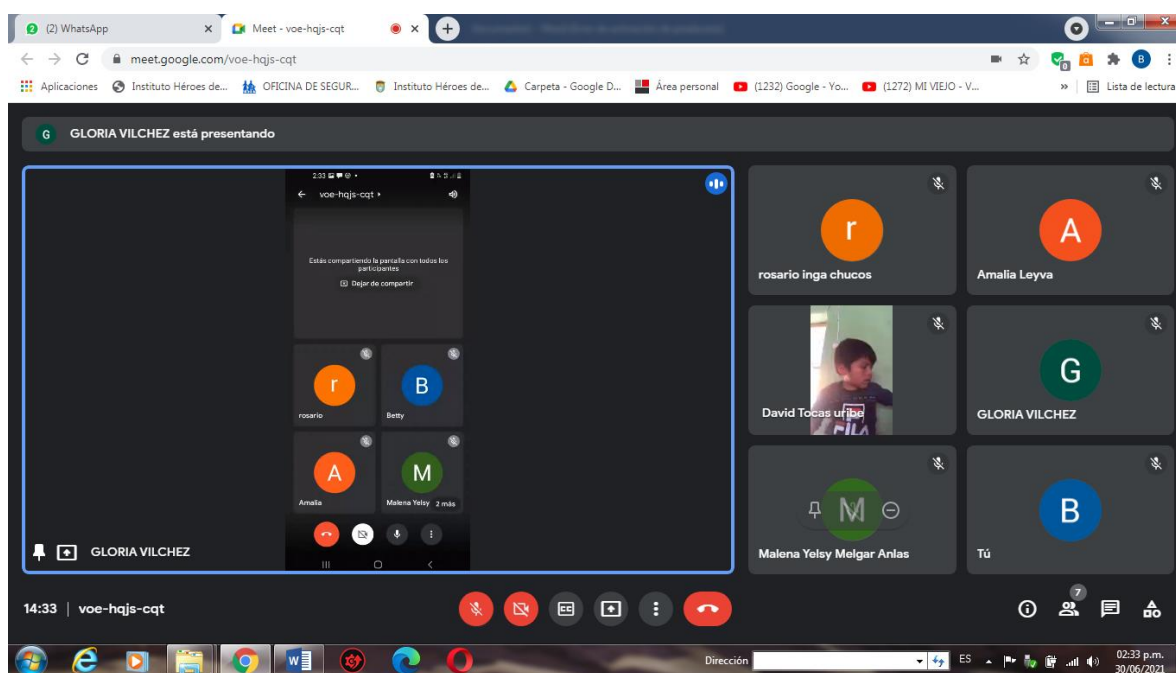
(2) WhatsApp
Meet - voe-hqjs-cqt
meet.google.com/voe-hqjs-cqt
Aplicaciones
Instituto Héroes de...
OFICINA DE SEGUR...
Instituto Héroes de...
Carpeta - Google D...
Área personal
(1232) Google - Yo...
(1272) MI VIEJO - V...
Lista de lectura

G GLORIA VILCHEZ está presentando

2:33
voe-hqjs-cqt
Estás compartiendo la pantalla con todos los participantes
Dejar de compartir
r
rosario
B
Betty
A
Amalia
M
Malena Yelsy
2 más

GLORIA VILCHEZ

r
rosario inga chucos
A
Amalia Leyva
David Tocas uribe
G
GLORIA VILCHEZ
M
Malena Yelsy Melgar Anlas
B
Tú

14:33 | voe-hqjs-cqt

7

Dirección
ES
02:33 p.m.
30/06/2021